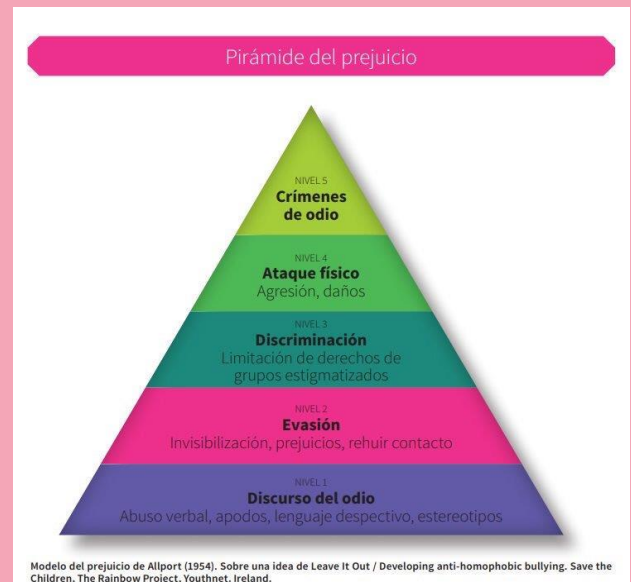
Pirámide del prejuicio

NIVEL 5
Crímenes de odio

NIVEL 4
Ataque físico
Agresión, daños

NIVEL 3
Discriminación
Limitación de derechos de grupos estigmatizados

NIVEL 2
Evasión
Invisibilización, prejuicios, rehuir contacto

NIVEL 1
Discurso del odio
Abuso verbal, apodos, lenguaje despectivo, estereotipos

Modelo del prejuicio de Allport (1954). Sobre una idea de Leave It Out / Developing anti-homophobic bullying. Save the Children. The Rainbow Project. Youthnet. Ireland.